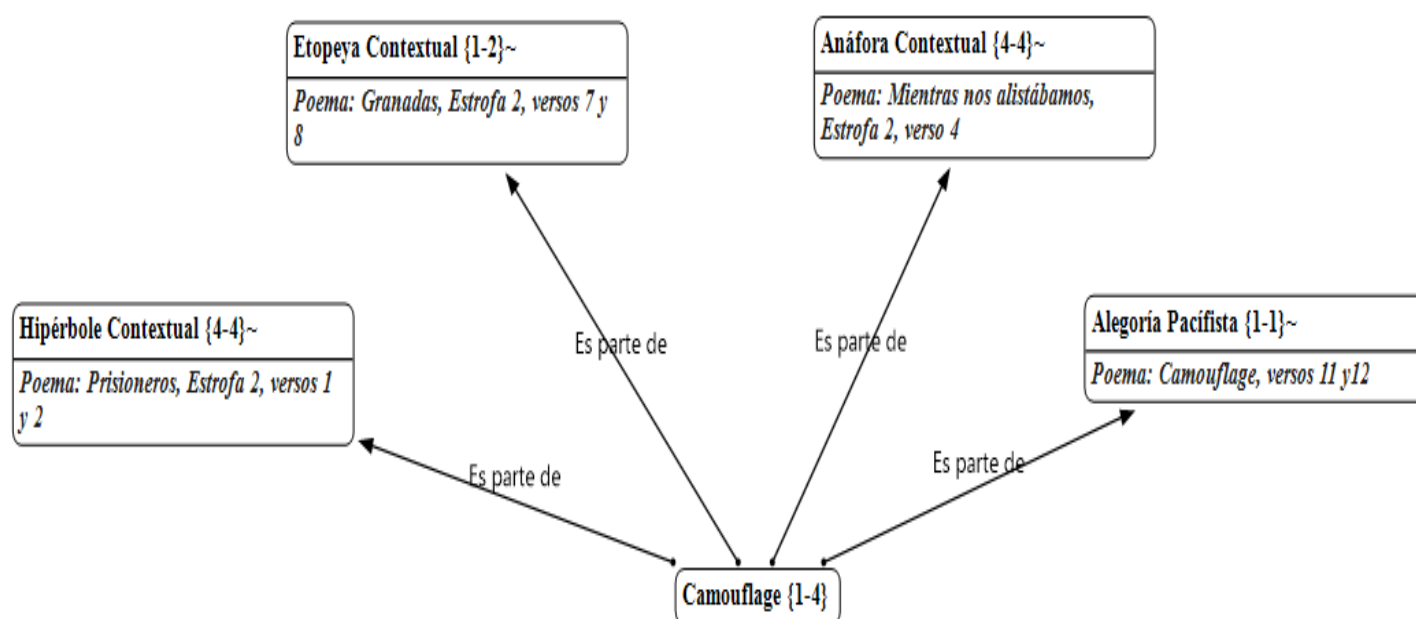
Etopeya Contextual {1-2}~

Poema: Granadas, Estrofa 2, versos 7 y 8

Anáfora Contextual {4-4}~

Poema: Mientras nos alistábamos, Estrofa 2, verso 4

Hipérbole Contextual {4-4}~

Poema: Prisioneros, Estrofa 2, versos 1 y 2

Alegoría Pacifista {1-1}~

Poema: Camouflage, versos 11 y12

Es parte de

Es parte de

Es parte de

Es parte de

Camouflage {1-4}